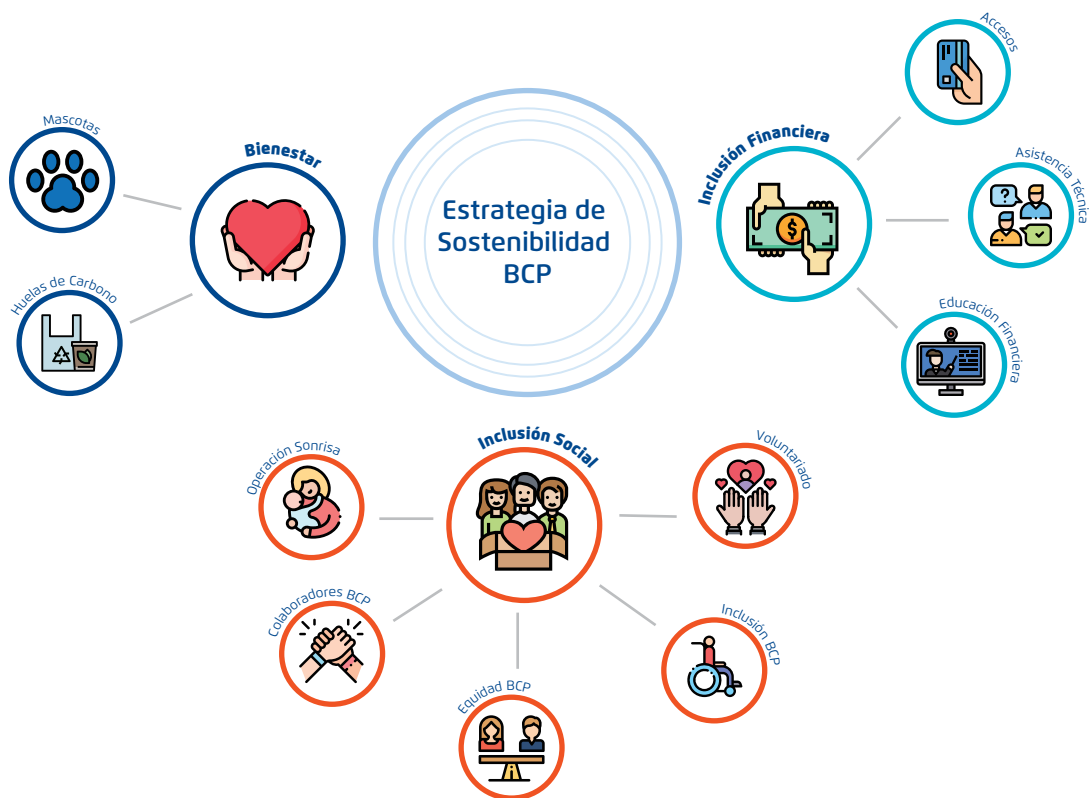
Estrategia de Sostenibilidad BCP

Bienestar

Mascotas

Huelas de Carbono

Inclusión Financiera

Accesos

Asistencia Técnica

Educación Financiera

Inclusión Social

Operación Sonrisa

Voluntariado

Colaboradores BCP

Inclusión BCP

Equidad BCP